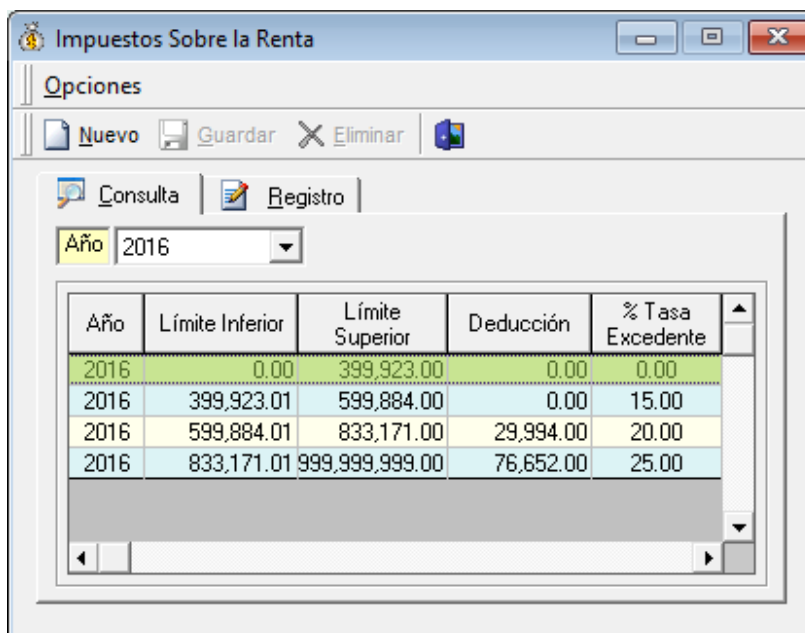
Impuestos Sobre la Renta

Opciones

Nuevo Guardar Eliminar

Consulta Registro

Año 2016

| Año | Límite Inferior | Límite Superior | Deducción | % Tasa Excedente |
|---|---|---|---|---|
| 2016 | 0.00 | 399,923.00 | 0.00 | 0.00 |
| 2016 | 399,923.01 | 599,884.00 | 0.00 | 15.00 |
| 2016 | 599,884.01 | 833,171.00 | 29,994.00 | 20.00 |
| 2016 | 833,171.01 | 999,999,999.00 | 76,652.00 | 25.00 |